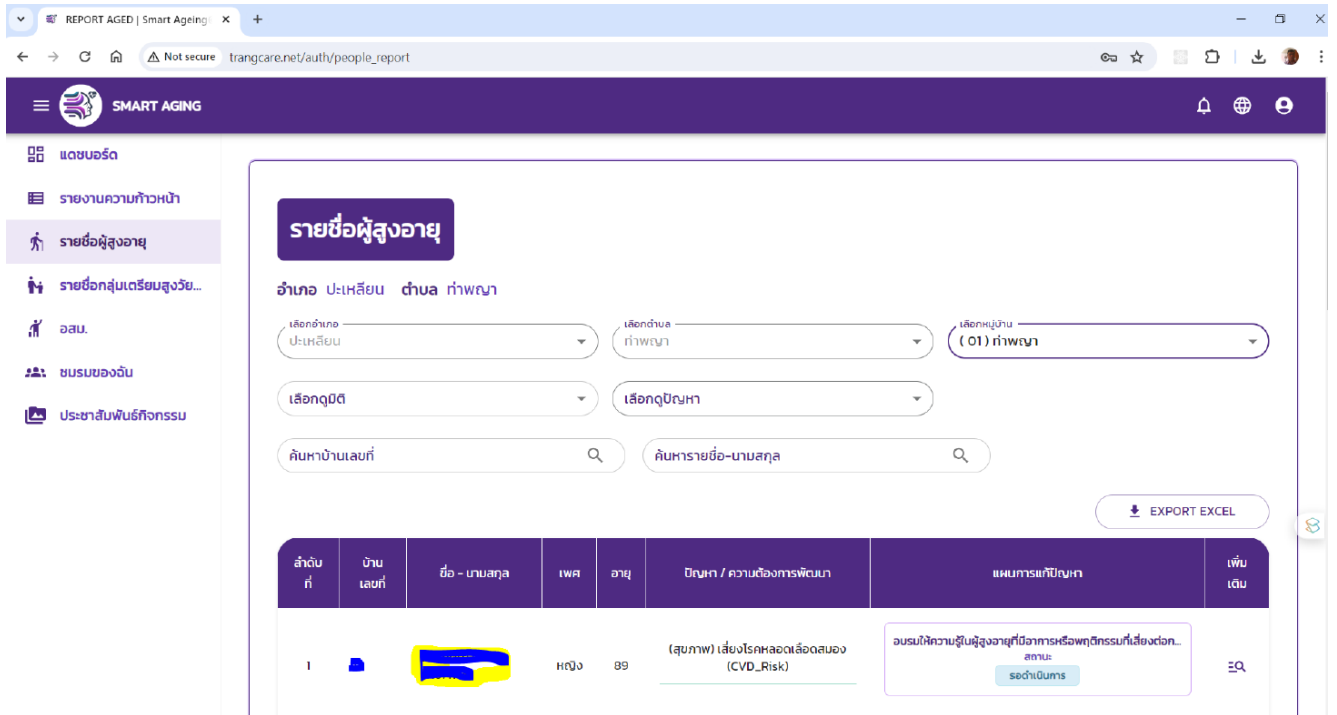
REPORT AGED | Smart Ageing ×
+
Not secure trangcare.net/auth/people_report

SMART AGING

แดชบอร์ด
รายงานความก้าวหน้า
รายชื่อผู้สูงอายุ
รายชื่อกลุ่มเตรียมสูงวัย...
อสม.
ชมรมของฉัน
ประชาสัมพันธ์กิจกรรม

รายชื่อผู้สูงอายุ

อำเภอ ปะเหลียน ตำบล ท่าพญา

เลือกอำเภอ
ปะเหลียน
เลือกตำบล
ท่าพญา
เลือกหมู่บ้าน
(01) ท่าพญา

เลือกดูมิติ
เลือกดูปัญหา

ค้นหาบ้านเลขที่
ค้นหารายชื่อ-นามสกุล

EXPORT EXCEL

| ลำดับที่ | บ้านเลขที่ | ชื่อ - นามสกุล | เพศ | อายุ | ปัญหา / ความต้องการพัฒนา | แผนการแก้ปัญหา | เพิ่มเติม |
|---|---|---|---|---|---|---|---|
| 1 | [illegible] | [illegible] | หญิง | 89 | (สุขภาพ) เสี่ยงโรคหลอดเลือดสมอง (CVD_Risk) | อบรมให้ความรู้ในผู้สูงอายุที่มีอาการหรือพฤติกรรมที่เสี่ยงต่อก... สถานะ รอดำเนินการ | |